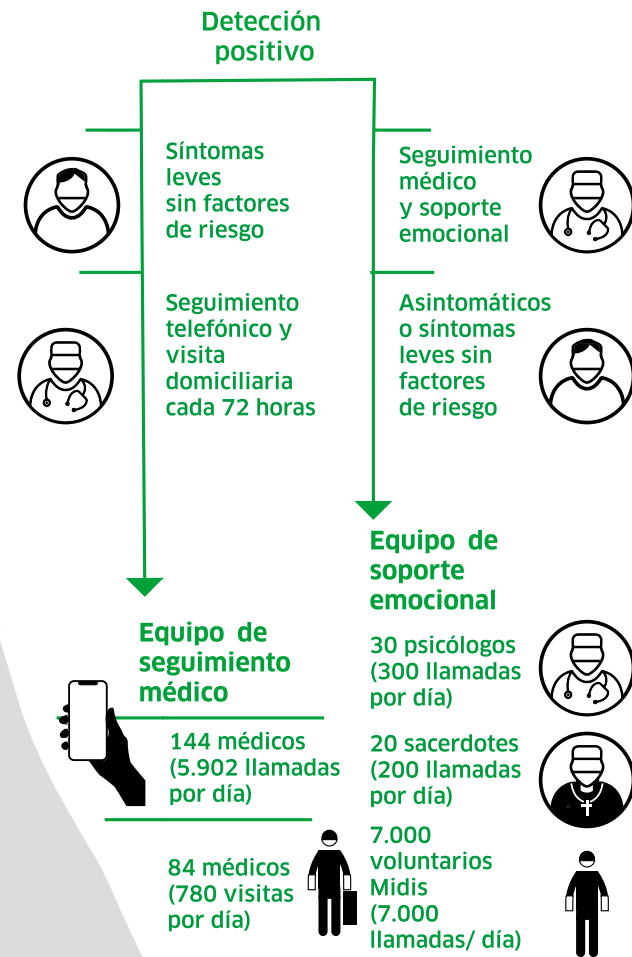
Detección positivo

Síntomas leves sin factores de riesgo

Seguimiento telefónico y visita domiciliaria cada 72 horas

Seguimiento médico y soporte emocional

Asintomáticos o síntomas leves sin factores de riesgo

Equipo de seguimiento médico

144 médicos (5.902 llamadas por día)

84 médicos (780 visitas por día)

Equipo de soporte emocional

30 psicólogos (300 llamadas por día)

20 sacerdotes (200 llamadas por día)

7.000 voluntarios Midis (7.000 llamadas/ día)